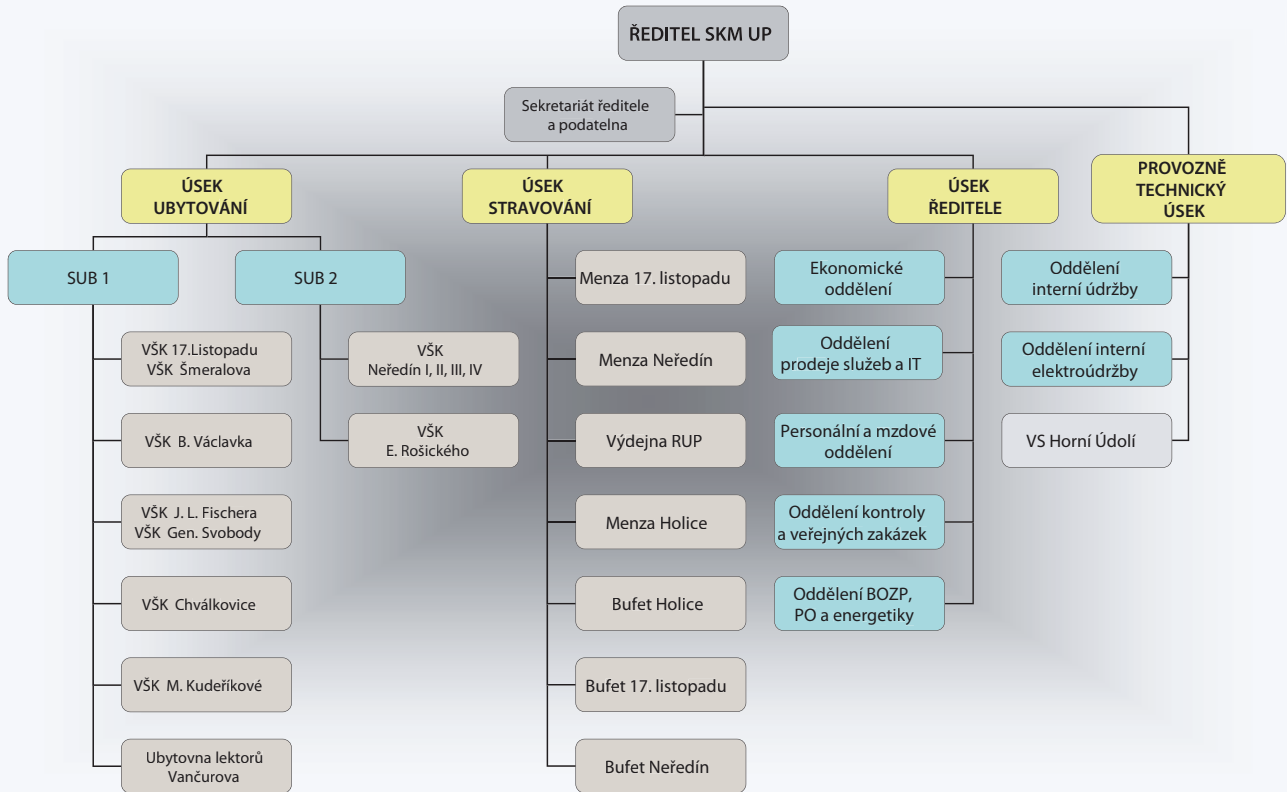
ŘEDITEL SKM UP

Sekretariát ředitele a podatelna

ÚSEK UBYTOVÁNÍ

SUB 1

VŠK 17.Listopadu
VŠK Šmeralova

VŠK B. Václavka

VŠK J. L. Fischera
VŠK Gen. Svobody

VŠK Chválkovice

VŠK M. Kudeříkové

Ubytovna lektorů Vančurova

SUB 2

VŠK Neředín I, II, III, IV

VŠK E. Rošického

ÚSEK STRAVOVÁNÍ

Menza 17. listopadu

Menza Neředín

Výdejna RUP

Menza Holice

Bufet Holice

Bufet 17. listopadu

Bufet Neředín

ÚSEK ŘEDITELE

Ekonomické oddělení

Oddělení prodeje služeb a IT

Personální a mzdové oddělení

Oddělení kontroly a veřejných zakázek

Oddělení BOZP, PO a energetiky

PROVOZNĚ TECHNICKÝ ÚSEK

Oddělení interní údržby

Oddělení interní elektroúdržby

VS Horní Údolí